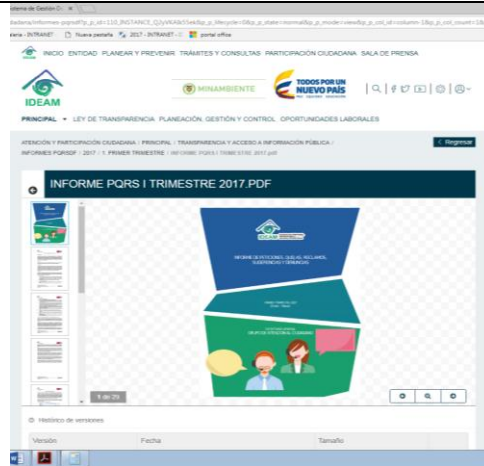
istema de Gestión O ✕

dadana/informes-pqrsdf?p_p_id=110_INSTANCE_QJyVKk&55ek&p_p_lifecycle=0&p_p_state=normal&p_p_mode=view&p_p_col_id=column-1&p_p_col_count=1&

aria - INTRANET  Nueva pestaña  2017 - INTRANET -  portal office

INICIO ENTIDAD PLANEAR Y PREVENIR TRÁMITES Y CONSULTAS PARTICIPACIÓN CIUDADANA SALA DE PRENSA

IDEAM

MINAMBIENTE

TODOS POR UN NUEVO PAÍS

PRINCIPAL ▾ LEY DE TRANSPARENCIA PLANEACIÓN, GESTIÓN Y CONTROL OPORTUNIDADES LABORALES

ATENCIÓN Y PARTICIPACIÓN CIUDADANA / PRINCIPAL / TRANSPARENCIA Y ACCESO A INFORMACIÓN PÚBLICA / INFORMES PQRSDF / 2017 / 1. PRIMER TRIMESTRE / INFORME PQRS I TRIMESTRE 2017.PDF

< Regresar

INFORME PQRS I TRIMESTRE 2017.PDF

IDEAM

INFORME DE PETICIONES, QUEJAS, RECLAMOS, SUGERENCIAS Y DENUNCIAS

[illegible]

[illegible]

1 de 20

Histórico de versiones

Versión | Fecha | Tamaño